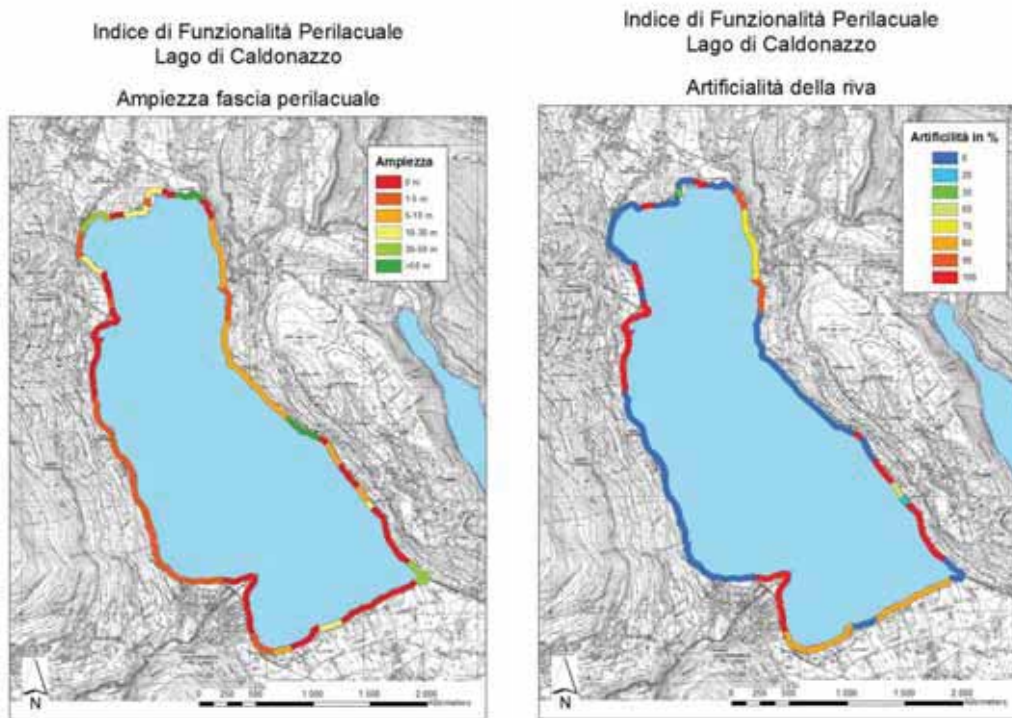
Indice di Funzionalità Perilacuale
Lago di Caldonazzo

Ampiezza fascia perilacuale

Ampiezza
0 m
1-5 m
5-10 m
10-30 m
30-50 m
>50 m

N

0 250 500 1 000 1 500 2 000 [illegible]

Indice di Funzionalità Perilacuale
Lago di Caldonazzo

Artificialità della riva

Artificilità in %
0
20
30
50
70
80
90
100

N

0 250 500 1 000 1 500 2 000 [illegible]